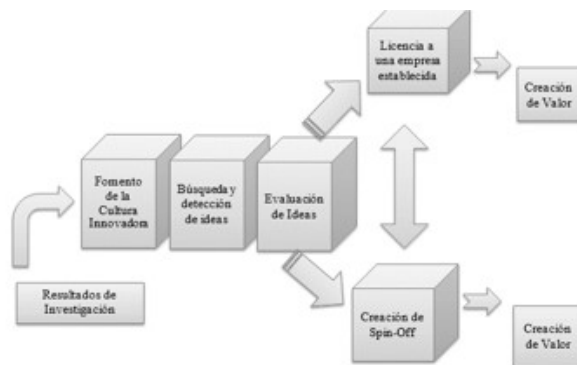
Licencia a una empresa establecida

Creación de Valor

Fomento de la Cultura Innovadora

Búsqueda y detección de ideas

Evaluación de Ideas

Resultados de Investigación

Creación de Spin-Off

Creación de Valor